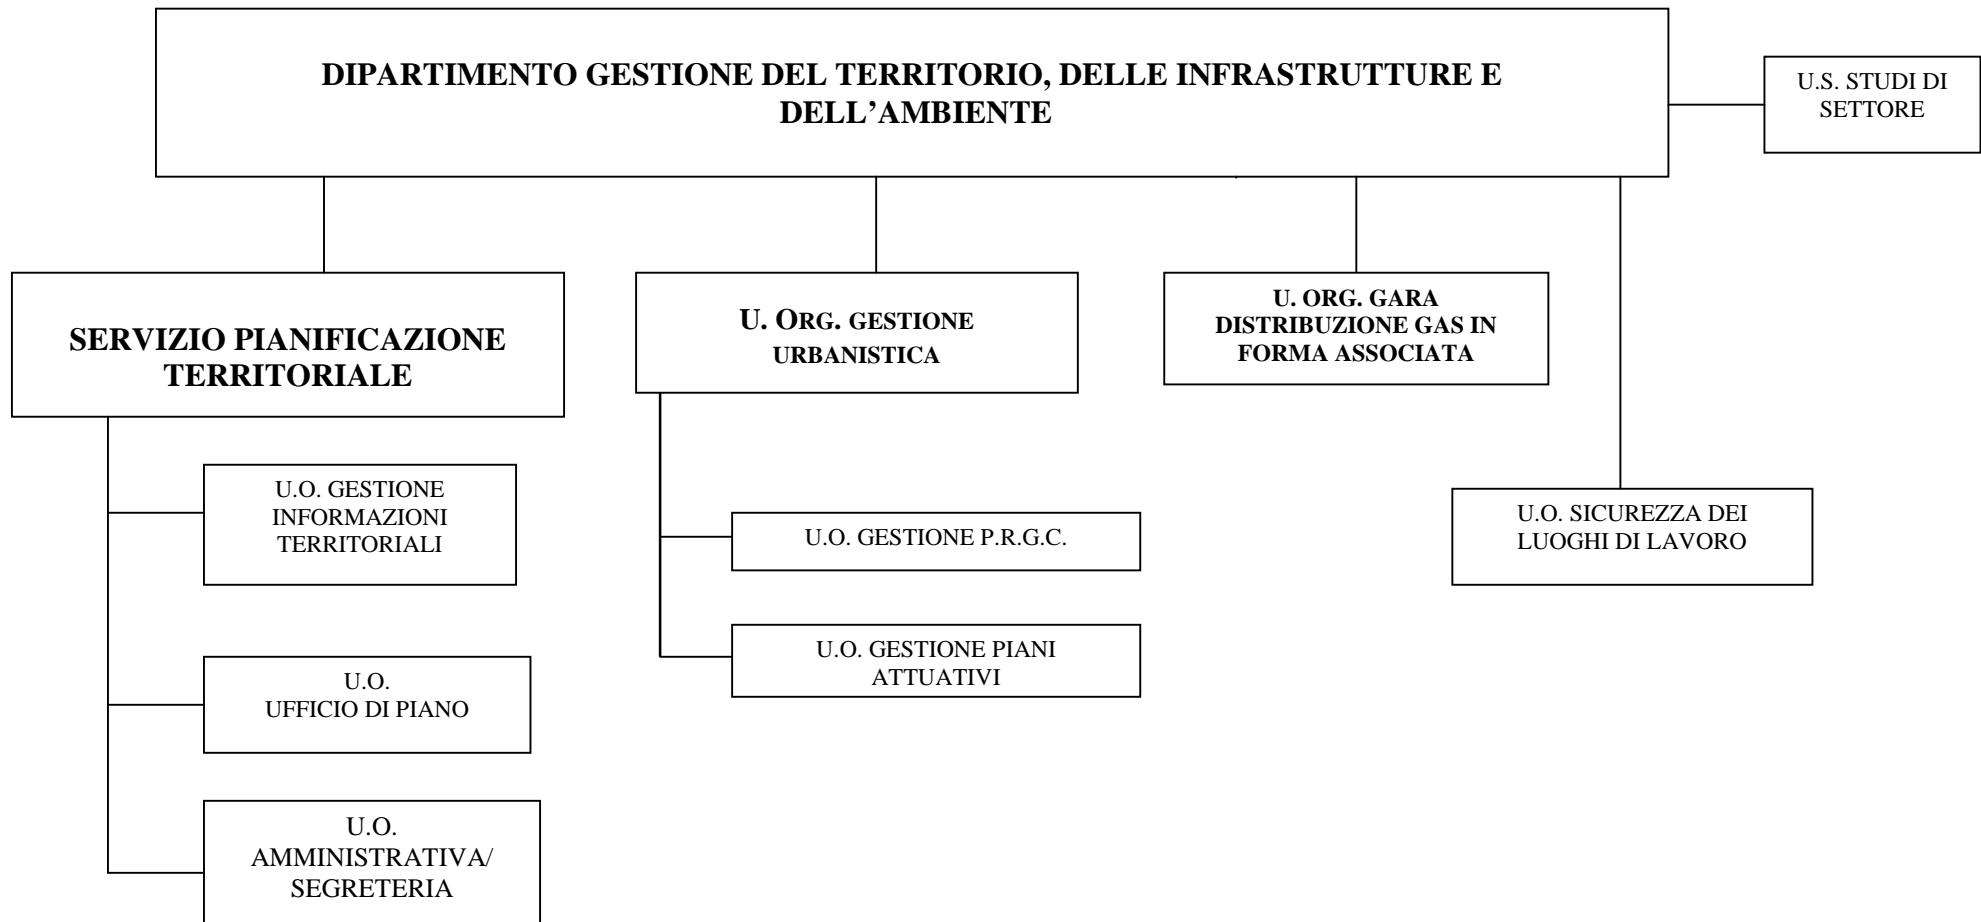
DIPARTIMENTO GESTIONE DEL TERRITORIO, DELLE INFRASTRUTTURE E DELL'AMBIENTE

U.S. STUDI DI SETTORE

SERVIZIO PIANIFICAZIONE TERRITORIALE

U.O. GESTIONE INFORMAZIONI TERRITORIALI

U.O. UFFICIO DI PIANO

U.O. AMMINISTRATIVA/ SEGRETERIA

U. ORG. GESTIONE URBANISTICA

U.O. GESTIONE P.R.G.C.

U.O. GESTIONE PIANI ATTUATIVI

U. ORG. GARA DISTRIBUZIONE GAS IN FORMA ASSOCIATA

U.O. SICUREZZA DEI LUOGHI DI LAVORO